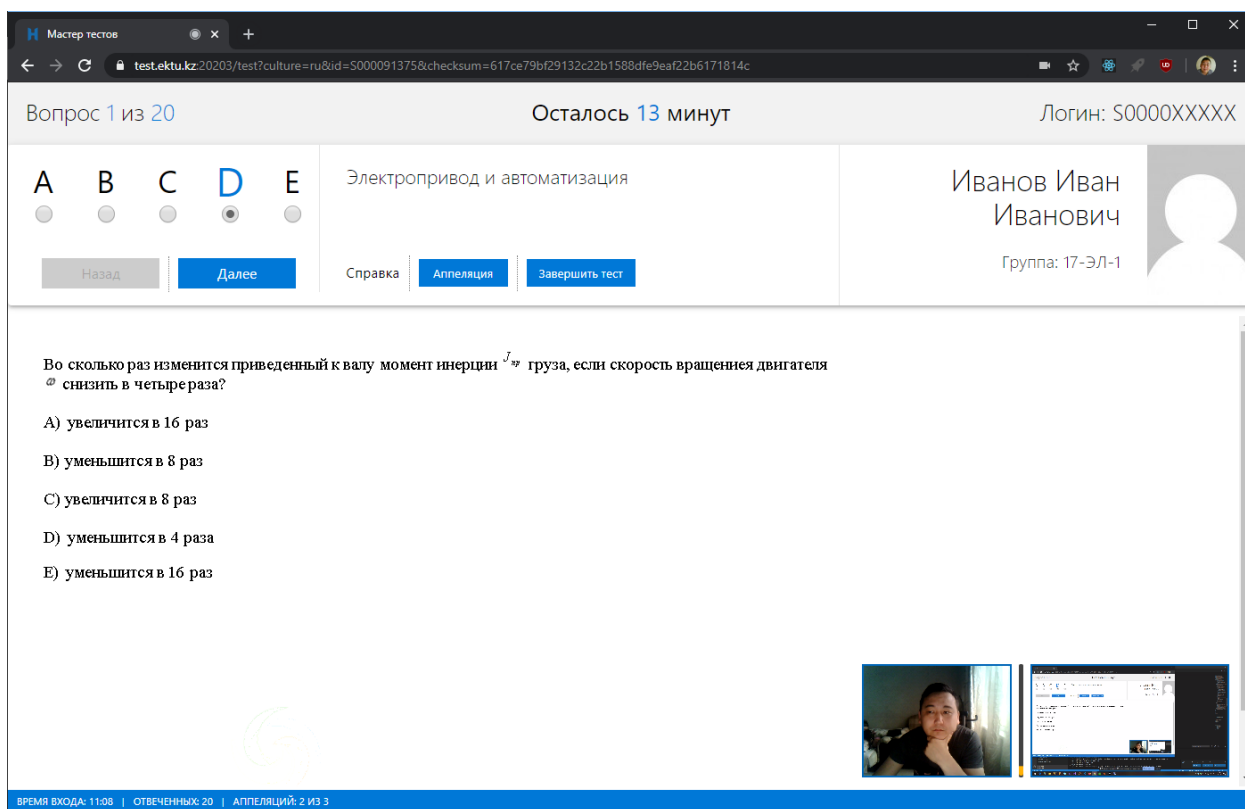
Мастер тестов

test.ektu.kz:20203/test?culture=ru&id=S000091375&checksum=617ce79bf29132c22b1588dfe9eaf22b6171814c

Вопрос 1 из 20

Осталось 13 минут

Логин: S0000XXXXX

A B C D E

Назад

Далее

Электропривод и автоматизация

Справка

Апелляция

Завершить тест

Иванов Иван Иванович

Группа: 17-ЭЛ-1

Во сколько раз изменится приведенный к валу момент инерции $J_{пр}$ груза, если скорость вращениея двигателя $\omega$ снизить в четыре раза?

A) увеличится в 16 раз

B) уменьшится в 8 раз

C) увеличится в 8 раз

D) уменьшится в 4 раза

E) уменьшится в 16 раз

ВРЕМЯ ВХОДА: 11:08 | ОТВЕЧЕННЫХ: 20 | АППЕЛЯЦИЙ: 2 ИЗ 3